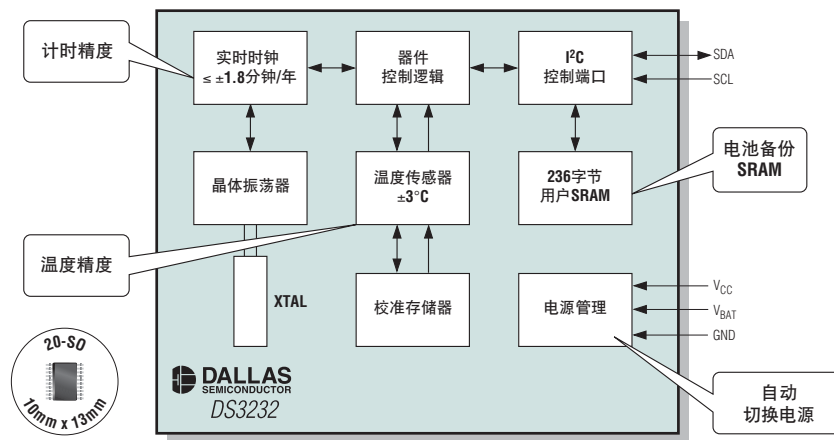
计时精度

实时时钟
≤ ±1.8分钟/年

器件
控制逻辑

$I^2C$
控制端口

SDA

SCL

晶体振荡器

温度传感器
±3°C

236字节
用户SRAM

电池备份
SRAM

温度精度

XTAL

校准存储器

电源管理

$V_{CC}$

$V_{BAT}$

GND

20-SO

10mm x 13mm

DALLAS
SEMICONDUCTOR
DS3232

自动
切换电源